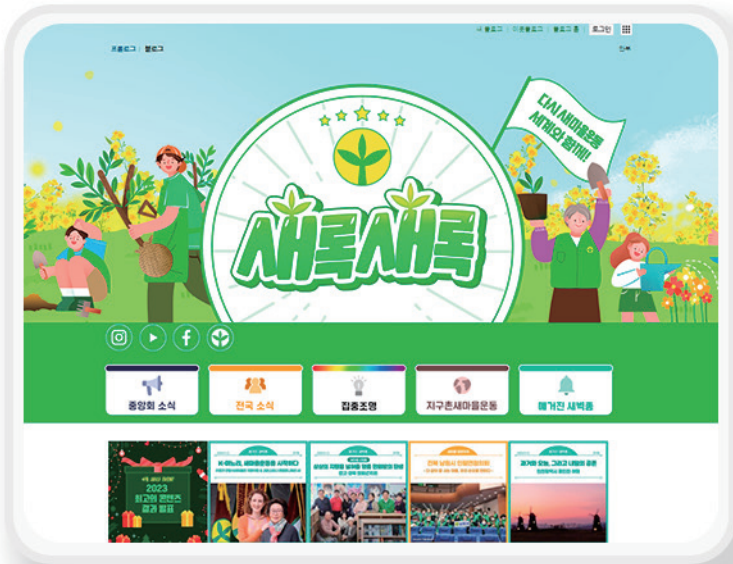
내 블로그 | 이웃블로그 | 블로그 홈 | 로그인

프롤로그 | 블로그

다시 새마을운동 세계와 함께!

새록새록

중앙회 소식
전국 소식
집중조명
지구촌새마을운동
애거진 새벽종

2023
최고의 콘텐츠
결과 발표

K-하노이, 새마을운동을 시작하다
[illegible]

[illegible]

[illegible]

과거와 오늘, 그리고 내일의 공존
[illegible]